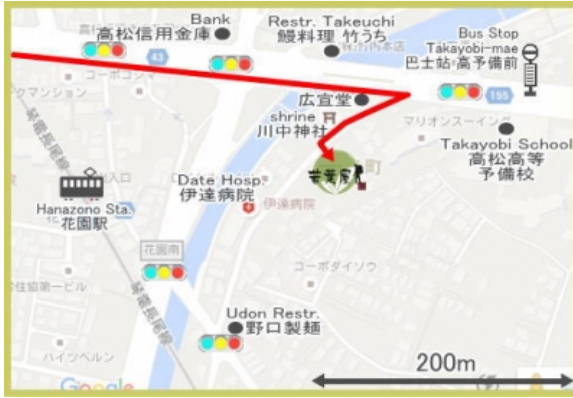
Bank
高松信用金庫
Restr. Takeuchi
鰻料理 竹うち
Bus Stop
Takayobi-mae
巴士站 高予備前
43
155
広宣堂
shrine
川中神社
Takayobi School
高松高等予備校
Date Hosp.
伊達病院
伊達病院
Hanazono Sta.
花園駅
花園南
コーポダイソウ
Udon Restr.
野口製麺
ハイツベルン
Google
200m